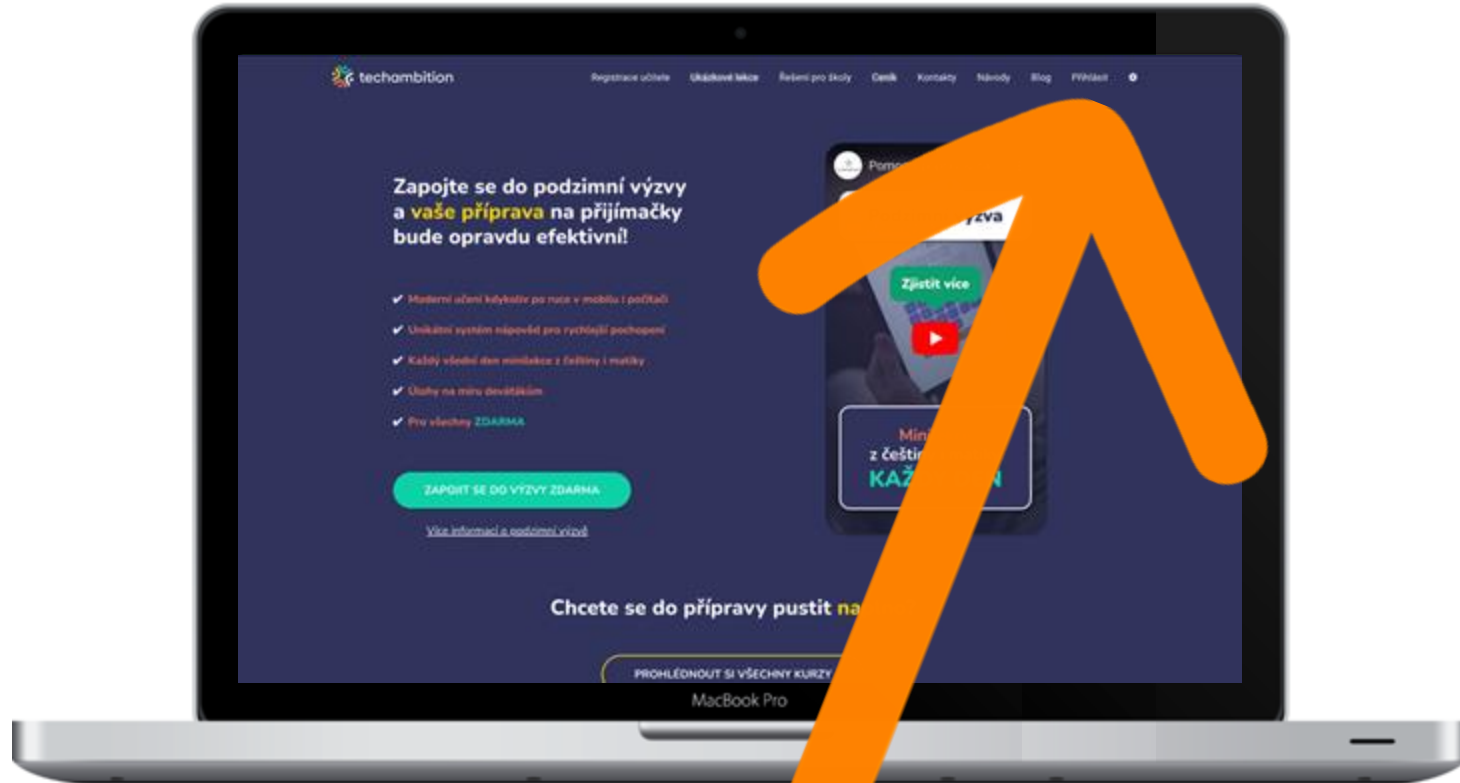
techambition

Registrace učitele Ukázkové lekce Řešení pro školy Ceník Kontakty Návody Blog Přihlásit

Zapojte se do podzimní výzvy a vaše příprava na přijímačky bude opravdu efektivní!

✔ Moderní učení kdykoliv po ruce v mobilu i počítači
✔ Unikátní systém nápověd pro rychlejší pochopení
✔ Každý všední den minilekce z češtiny i matiky
✔ Úlohy na míru deváťákům
✔ Pro všechny ZDARMA

ZAPOJIT SE DO VÝZVY ZDARMA

Více informací o podzimní výzvě

Pomo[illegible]

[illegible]zva

Zjistit více

Mini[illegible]
z češtin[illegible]
KAŽ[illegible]N

Chcete se do přípravy pustit na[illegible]

PROHLÉDNOUT SI VŠECHNY KURZY

MacBook Pro